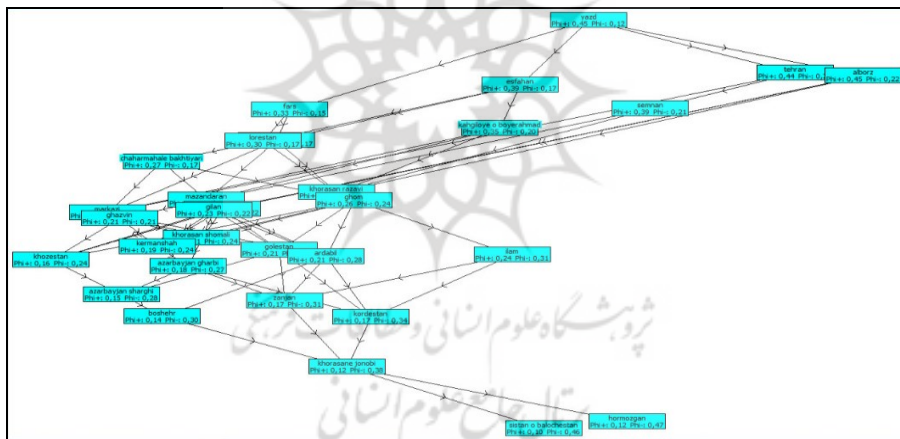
yazd
Phi+: 0,45 Phi-: 0,12

tehran
Phi+: 0,44 Phi-: 0,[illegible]

alborz
Phi+: 0,45 Phi-: 0,22

esfahan
Phi+: 0,39 Phi-: 0,17

semnan
Phi+: 0,39 Phi-: 0,21

fars
Phi+: 0,33 Phi-: 0,18

kahgiloye o boyerahmad
Phi+: 0,35 Phi-: 0,20

lorestan
Phi+: 0,30 Phi-: 0,17

chaharmahale bakhtiyari
Phi+: 0,27 Phi-: 0,17

khorasan razavi
Phi+: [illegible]

mazandaran
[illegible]

ghom
Phi+: 0,26 Phi-: 0,24

markazi
Phi+: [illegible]

ghazvin
Phi+: 0,21 Phi-: 0,21

gilan
Phi+: 0,23 Phi-: 0,22

khorasan shomali
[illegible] Phi-: 0,24

kermanshah
Phi+: 0,19 Phi-: 0,24

golestan
Phi+: 0,21 Phi-: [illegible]

ardabil
Phi+: 0,21 Phi-: 0,28

ilam
Phi+: 0,24 Phi-: 0,31

khozestan
Phi+: 0,16 Phi-: 0,24

azarbayjan gharbi
Phi+: 0,18 Phi-: 0,27

azarbayjan sharghi
Phi+: 0,15 Phi-: 0,28

zanjan
Phi+: 0,17 Phi-: 0,31

kordestan
Phi+: 0,17 Phi-: 0,34

boshehr
Phi+: 0,14 Phi-: 0,30

khorasane jonobi
Phi+: 0,12 Phi-: 0,38

sistan o balochestan
Phi+: 0,20 Phi-: 0,46

hormozgan
Phi+: 0,12 Phi-: 0,47

پژوهشگاه علوم انسانی و مطالعات فرهنگی
پرتال جامع علوم انسانی